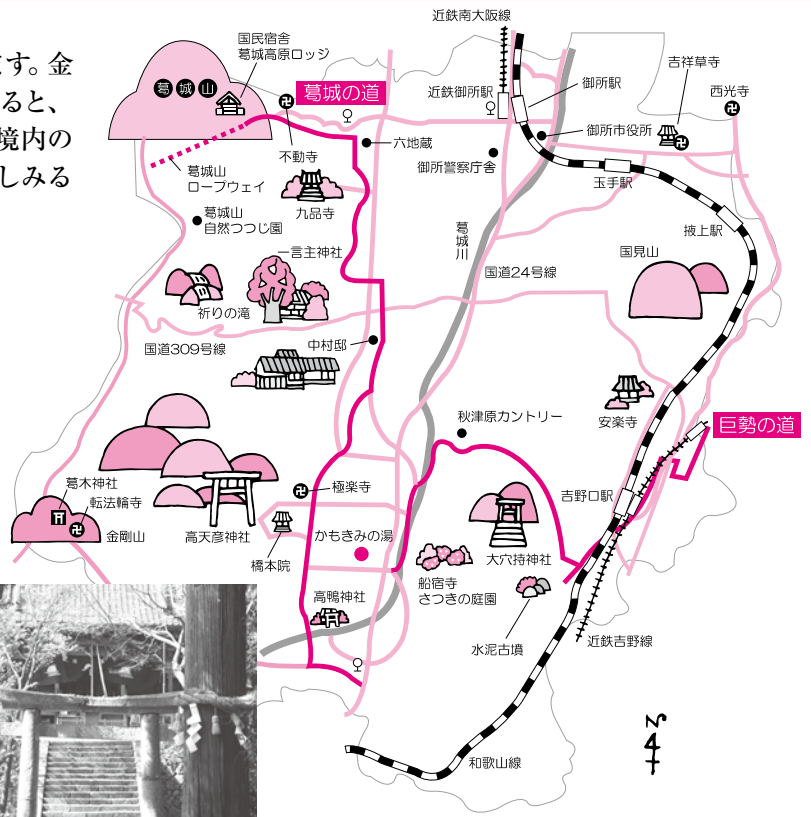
です。金
ると、
境内の
しみる

国民宿舎
葛城高原ロッジ
葛城山
葛城の道
近鉄南大阪線
近鉄御所駅
御所駅
吉祥草寺
西光寺
御所市役所
六地蔵
不動寺
葛城山
ロープウェイ
御所警察庁舎
玉手駅
九品寺
葛城山
自然つつじ園
葛城川
掖上駅
一言主神社
国道24号線
国見山
祈りの滝
国道309号線
中村邸
秋津原カントリー
安楽寺
巨勢の道
葛木神社
転法輪寺
極楽寺
吉野口駅
金剛山
高天彦神社
かもきみの湯
大穴持神社
橋本院
船宿寺
さつきの庭園
高鴨神社
水泥古墳
近鉄吉野線
和歌山線
N